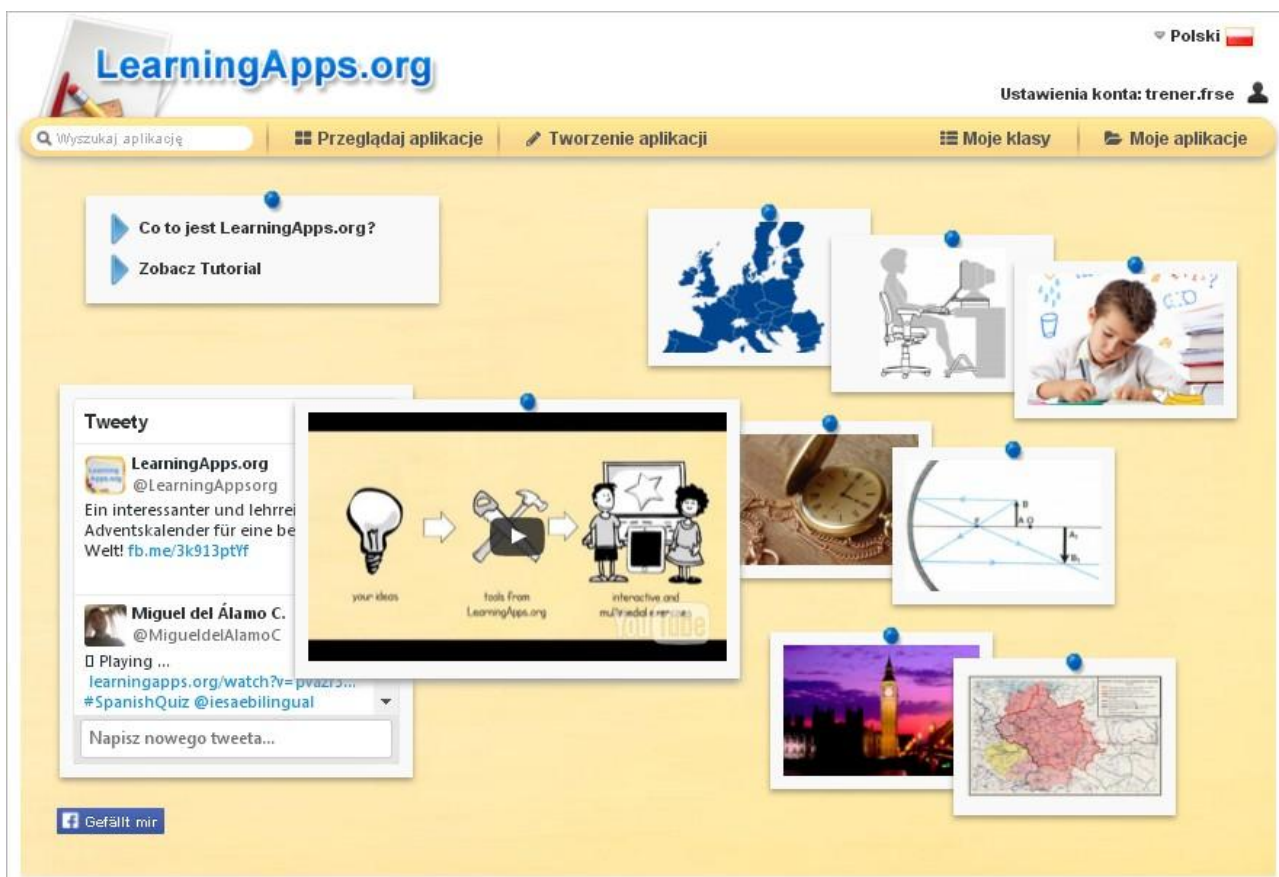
LearningApps.org

Polski

Ustawienia konta: trener.frse

Wyszukaj aplikację | Przeglądaj aplikacje | Tworzenie aplikacji | Moje klasy | Moje aplikacje

Co to jest LearningApps.org?

Zobacz Tutorial

Tweety

LearningApps.org
@LearningAppsorg
Ein interessanter und lehrrei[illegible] Adventskalender für eine be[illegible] Welt! fb.me/3k913ptYf

Miguel del Álamo C.
@MigueldelAlamoC
□ Playing ...
learningapps.org/watch?v=pvazr3...
#SpanishQuiz @iesaebilingual

Napisz nowego tweeta...

your ideas

tools from LearningApps.org

interactive and multimedia exercises

YouTube

Gefällt mir